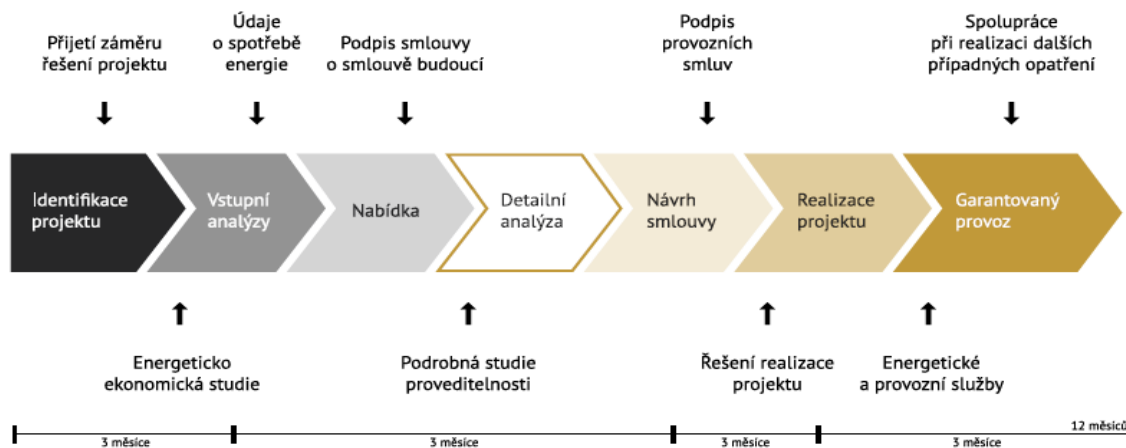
Přijetí záměru řešení projektu

Údaje o spotřebě energie

Podpis smlouvy o smlouvě budoucí

Podpis provozních smluv

Spolupráce při realizaci dalších případných opatření

Identifikace projektu

Vstupní analýzy

Nabídka

Detailní analýza

Návrh smlouvy

Realizace projektu

Garantovaný provoz

Energeticko ekonomická studie

Podrobná studie proveditelnosti

Řešení realizace projektu

Energetické a provozní služby

12 měsíců

3 měsíce

3 měsíce

3 měsíce

3 měsíce